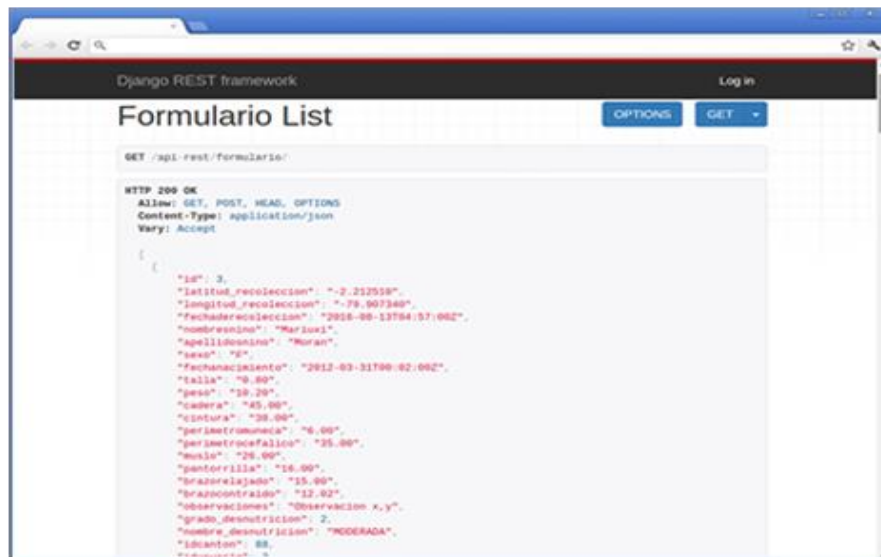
Django REST framework

Log in

Formulario List

OPTIONS

GET

GET /api-rest/formulario/

HTTP 200 OK
Allow: GET, POST, HEAD, OPTIONS
Content-Type: application/json
Vary: Accept

[
{
"id": 3,
"latitud_recoleccion": "-2.212510",
"longitud_recoleccion": "-79.907340",
"fechaderecoleccion": "2016-08-13T04:57:00Z",
"nombresnino": "Mariuxi",
"apellidosnino": "Moran",
"sexo": "F",
"fechanacimiento": "2012-03-31T00:02:00Z",
"talla": "0.80",
"peso": "10.20",
"cadera": "45.00",
"cintura": "30.00",
"perimetromuneca": "6.00",
"perimetrocefalico": "35.00",
"muslo": "26.00",
"pantorrilla": "16.00",
"brazorelajado": "15.00",
"brazocontraido": "12.02",
"observaciones": "Observacion x,y",
"grado_desnutricion": 2,
"nombre_desnutricion": "MODERADA",
"idcanton": 88,
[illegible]